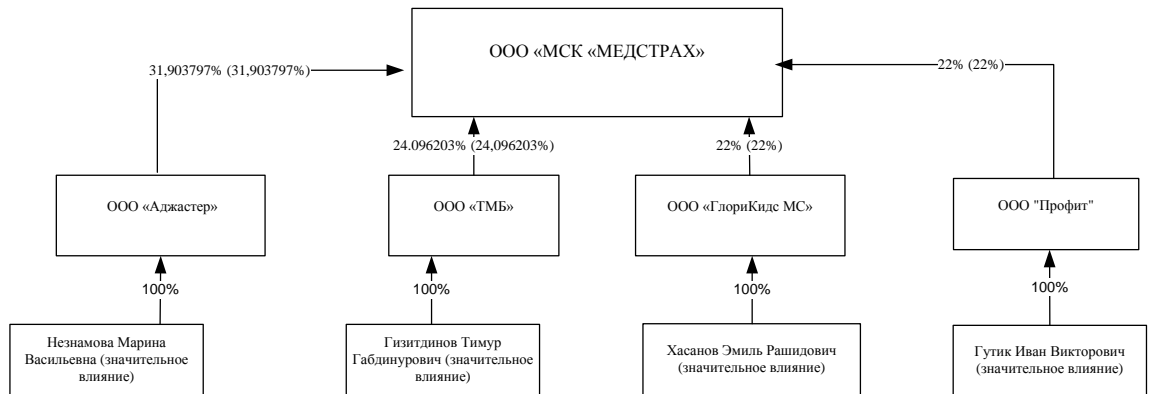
ООО «МСК «МЕДСТРАХ»

31,903797% (31,903797%)

24.096203% (24,096203%)

22% (22%)

22% (22%)

ООО «Аджастер»

ООО «ТМБ»

ООО «ГлориКидс МС»

ООО "Профит"

100%

100%

100%

100%

Незнамова Марина Васильевна (значительное влияние)

Гизитдинов Тимур Габдинурович (значительное влияние)

Хасанов Эмиль Рашидович (значительное влияние)

Гутик Иван Викторович (значительное влияние)